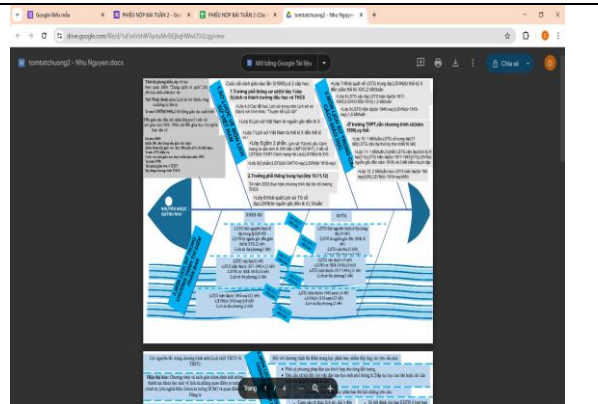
Google Biểu mẫu | PHIẾU NỘP BÀI TUẦN 2 - Go | PHIẾU NỘP BÀI TUẦN 2 (Câu | tomtatchuong2 - Nhu Nguyen

drive.google.com/file/d/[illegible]/view

tomtatchuong2 - Nhu Nguyen.docx

Mở bằng Google Tài liệu

Chia sẻ

D

1. Trường phổ thông cơ sở từ lớp 1 đến lớp 9 (hình thành trong tiểu học và THCS)

2. Trường phổ thông trung học (lớp 10,11,12)

Trường THPT vẫn chương trình cải cách 1950 cấp 3

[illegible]

Trang 1 / 2